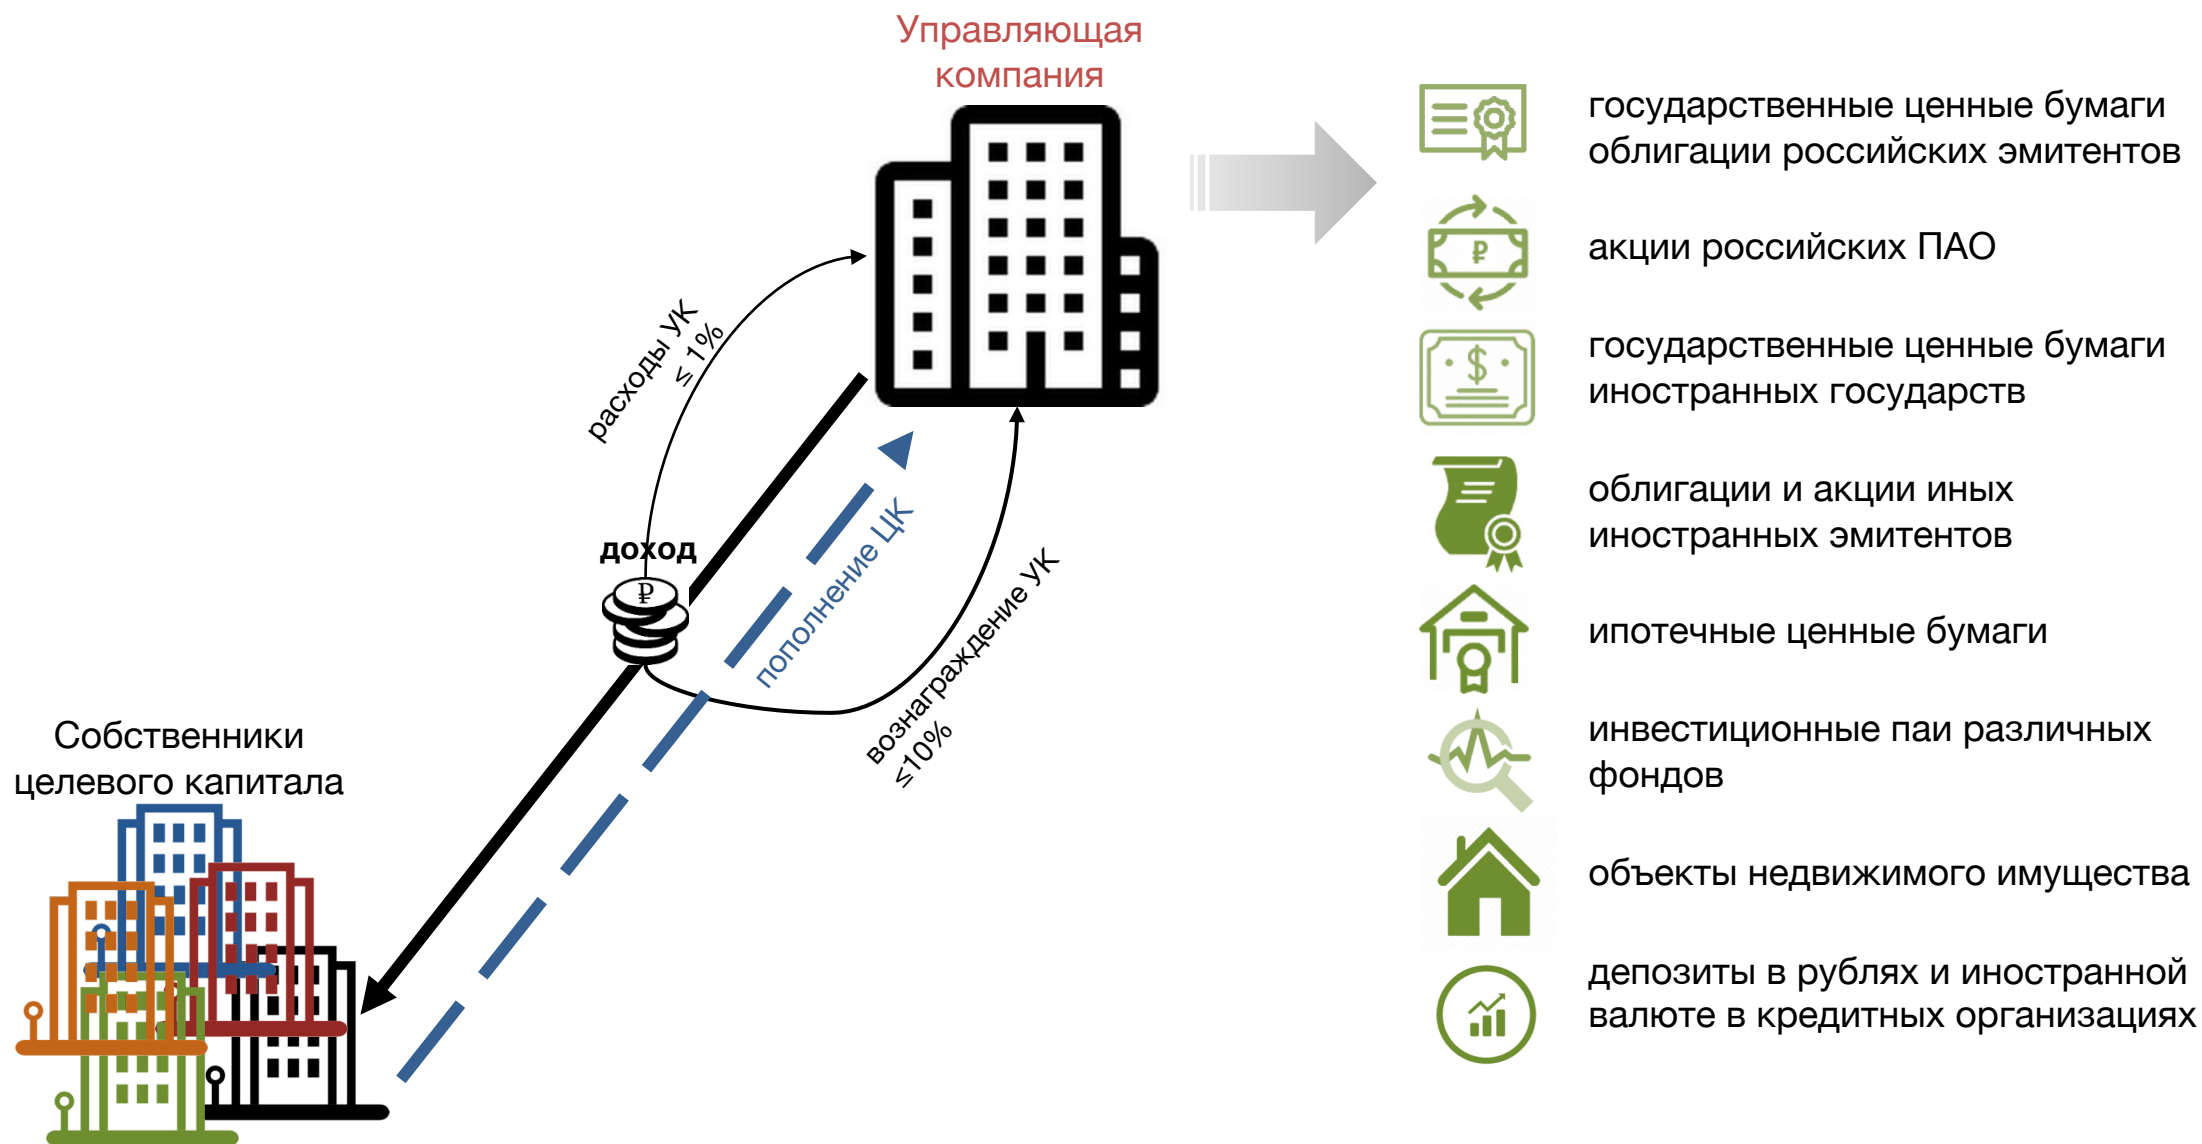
Управляющая компания

расходы УК ≤ 1%

доход

пополнение ЦК

вознаграждение УК ≤10%

Собственники целевого капитала

государственные ценные бумаги облигации российских эмитентов

акции российских ПАО

государственные ценные бумаги иностранных государств

облигации и акции иных иностранных эмитентов

ипотечные ценные бумаги

инвестиционные паи различных фондов

объекты недвижимого имущества

депозиты в рублях и иностранной валюте в кредитных организациях